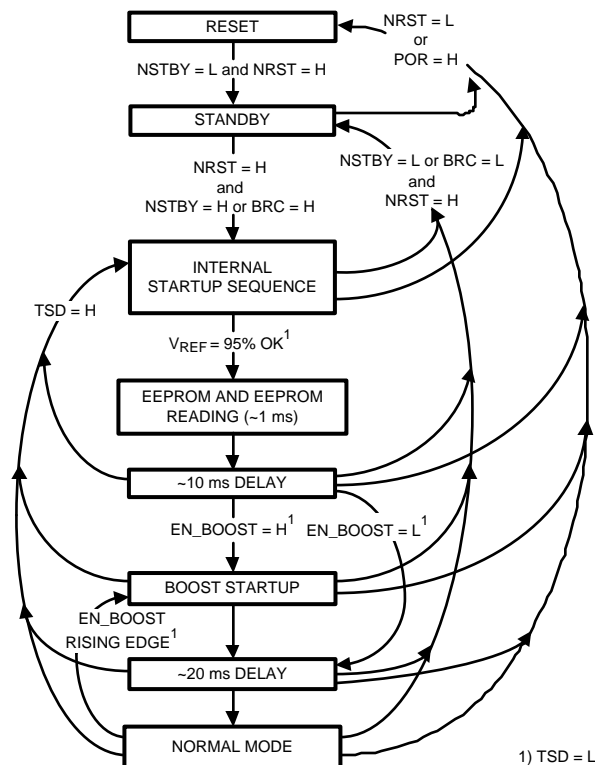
RESET

NRST = L or POR = H

NSTBY = L and NRST = H

STANDBY

NRST = H and NSTBY = H or BRC = H

NSTBY = L or BRC = L and NRST = H

INTERNAL STARTUP SEQUENCE

TSD = H

$V_{REF}$ = 95% OK$^1$

EEPROM AND EEPROM READING (~1 ms)

~10 ms DELAY

EN_BOOST = H$^1$

EN_BOOST = L$^1$

BOOST STARTUP

EN_BOOST RISING EDGE$^1$

~20 ms DELAY

NORMAL MODE

1) TSD = L